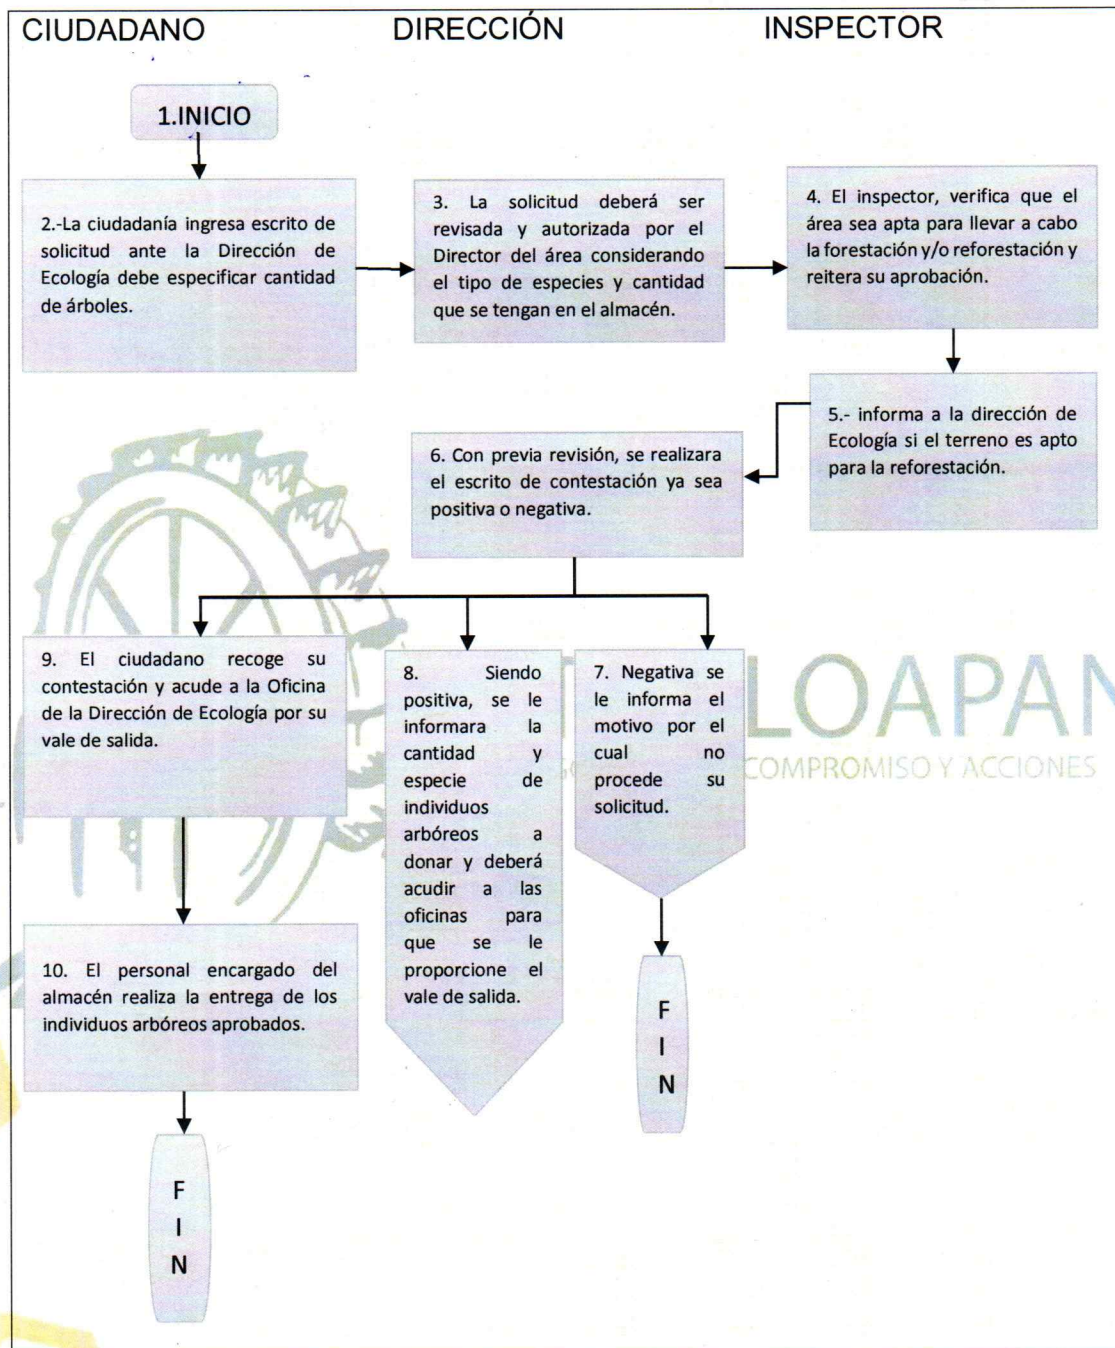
CIUDADANO

DIRECCIÓN

INSPECTOR

1.INICIO

2.-La ciudadanía ingresa escrito de solicitud ante la Dirección de Ecología debe especificar cantidad de árboles.

3. La solicitud deberá ser revisada y autorizada por el Director del área considerando el tipo de especies y cantidad que se tengan en el almacén.

4. El inspector, verifica que el área sea apta para llevar a cabo la forestación y/o reforestación y reitera su aprobación.

5.- informa a la dirección de Ecología si el terreno es apto para la reforestación.

6. Con previa revisión, se realizara el escrito de contestación ya sea positiva o negativa.

9. El ciudadano recoge su contestación y acude a la Oficina de la Dirección de Ecología por su vale de salida.

8. Siendo positiva, se le informara la cantidad y especie de individuos arbóreos a donar y deberá acudir a las oficinas para que se le proporcione el vale de salida.

7. Negativa se le informa el motivo por el cual no procede su solicitud.

LOAPAN

COMPROMISO Y ACCIONES

10. El personal encargado del almacén realiza la entrega de los individuos arbóreos aprobados.

FIN

FIN